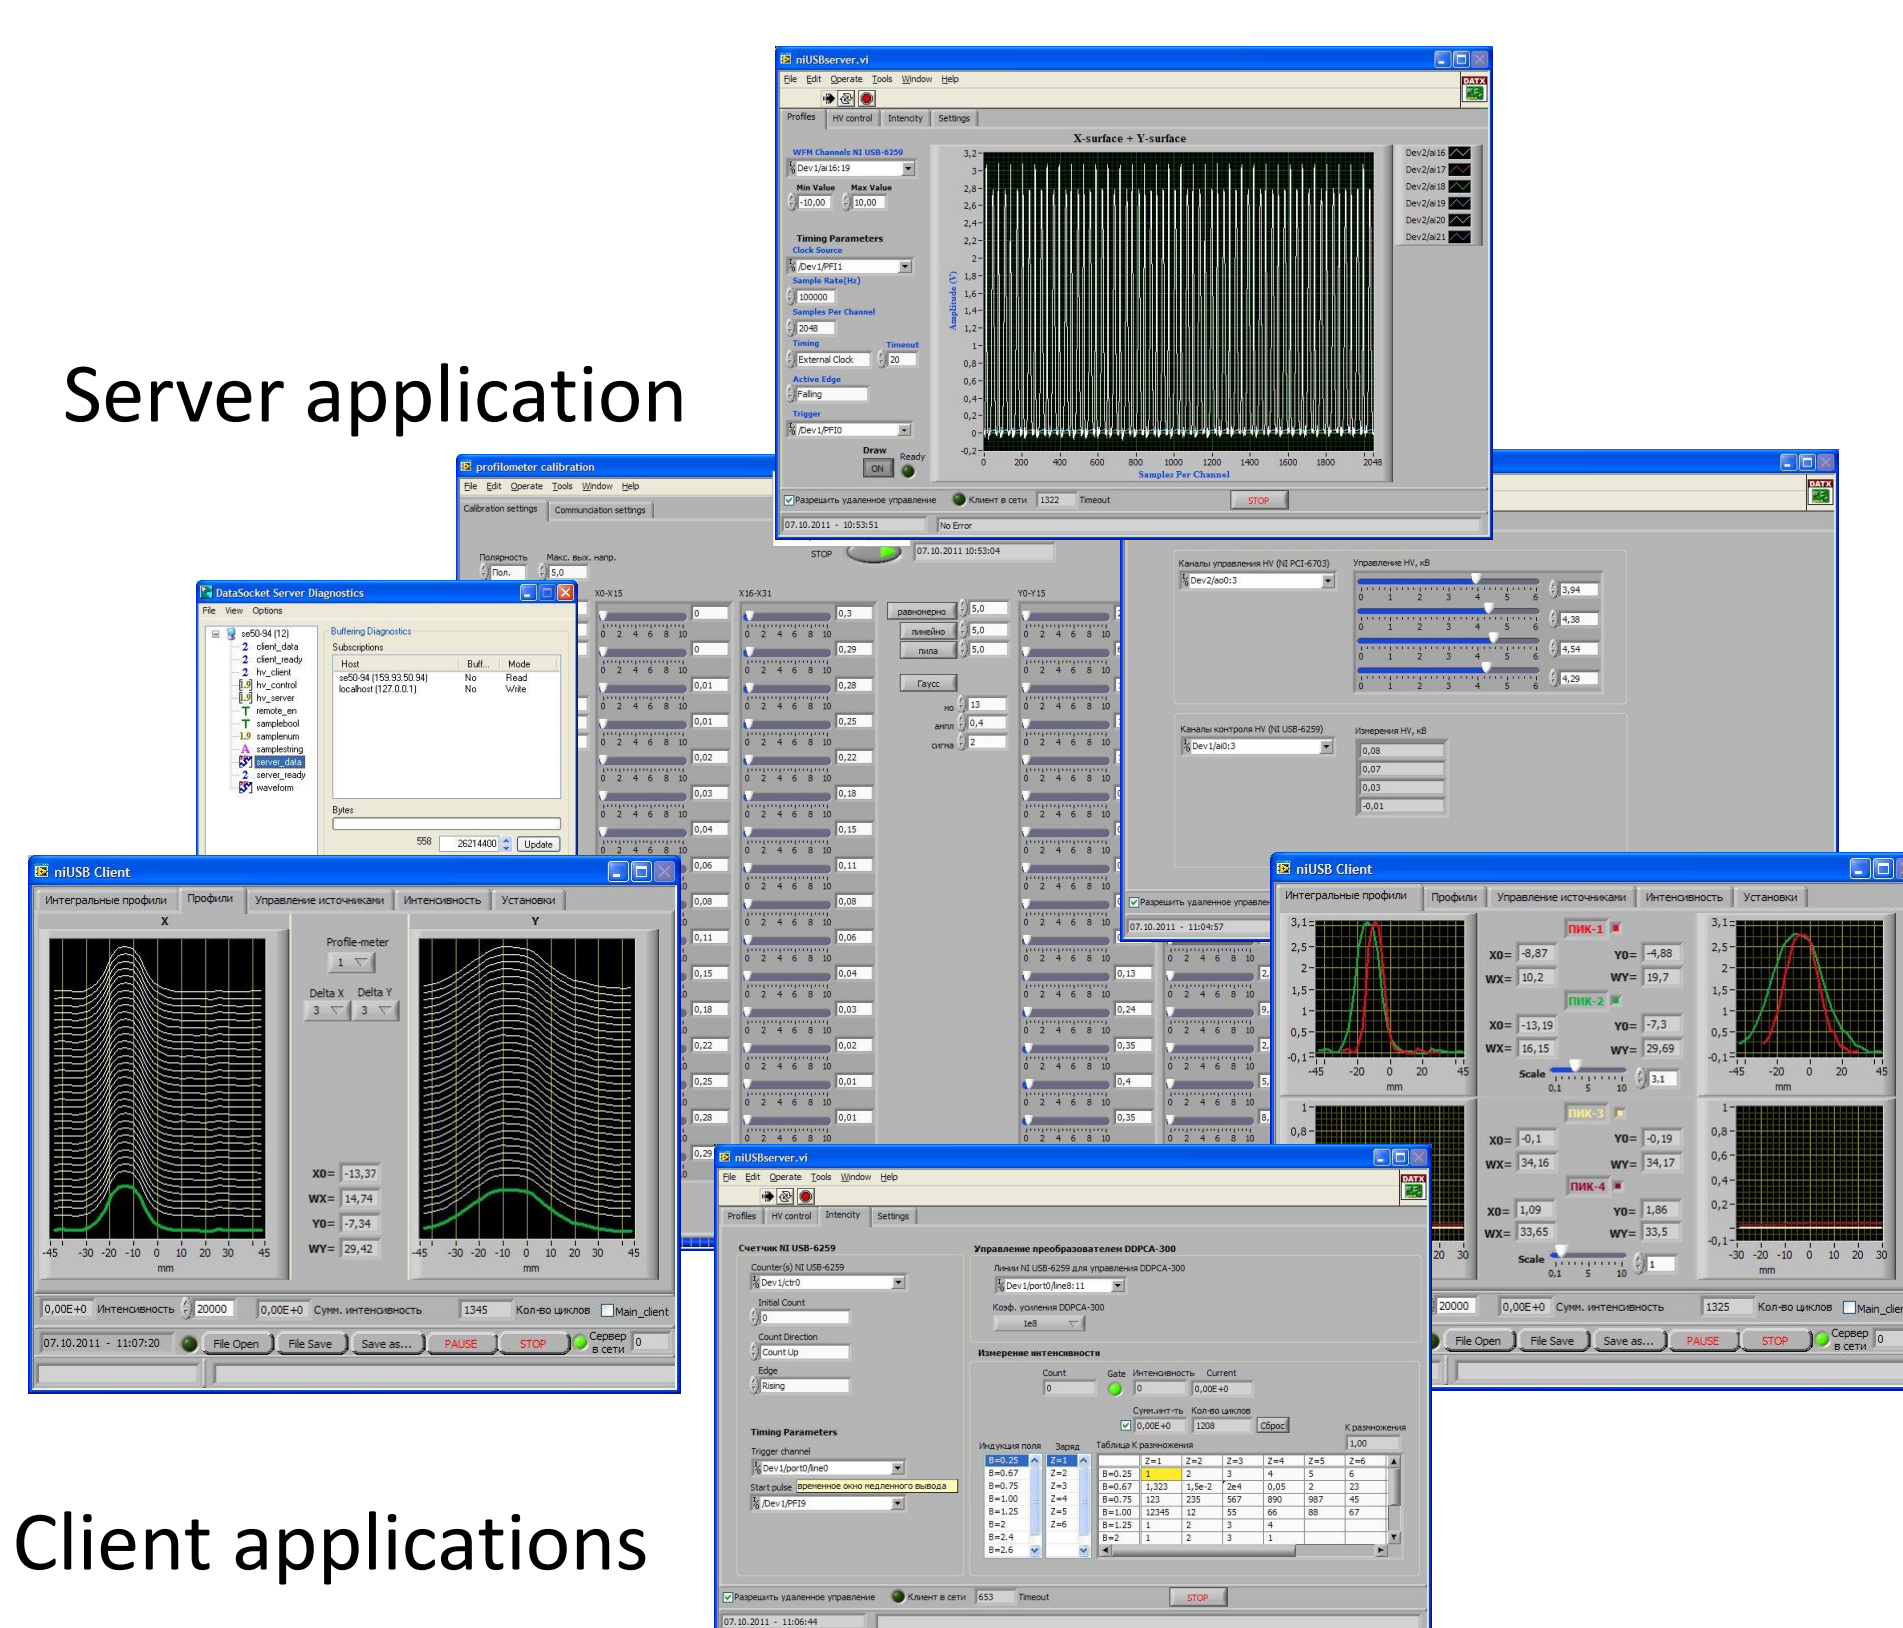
Server application

Client applications

niUSBserver.vi
File Edit Operate Tools Window Help
Profiles HV control Intencity Settings
X-surface + Y-surface
WFM Channels NI USB-6259
Dev1/ai16:19
Min Value -10,00
Max Value 10,00
Timing Parameters
Clock Source /Dev1/PFI1
Sample Rate(Hz) 100000
Samples Per Channel 2048
Timing External Clock
Timeout 20
Active Edge Falling
Trigger /Dev1/PFI0
Draw ON
Ready
Amplitude (V)
Samples Per Channel
Dev2/ai16
Dev2/ai17
Dev2/ai18
Dev2/ai19
Dev2/ai20
Dev2/ai21
Разрешить удаленное управление
Клиент в сети 1322 Timeout
STOP
07.10.2011 - 10:53:51
No Error

profilometer calibration
File Edit Operate Tools Window Help
Calibration settings Communication settings
Полярность Пол.
Макс. вых. напр. 5,0
STOP 07.10.2011 10:53:04
X0-X15 X16-X31 Y0-Y15
равномерно линейно пила Гаусс
мо амп сигма
Каналы управления HV (NI PCI-6703) Dev2/ao0:3
Управление HV, кВ 3,94 4,38 4,54 4,29
Каналы контроля HV (NI USB-6259) Dev1/ai0:3
Измерения HV, кВ 0,08 0,07 0,03 -0,01
Разрешить удаленное управле
07.10.2011 - 11:04:57

DataSocket Server Diagnostics
File View Options
se50-94 (12)
client_data
client_ready
hv_client
hv_control
hv_server
remote_en
samplebool
samplenum
samplestring
server_data
server_ready
waveform
Buffering Diagnostics
Subscriptions
Host Buff... Mode
se50-94 (159.93.50.94) No Read
localhost (127.0.0.1) No Write
Bytes
558 26214400 Update

niUSB Client
Интегральные профили Профили Управление источниками Интенсивность Установки
X Y
Profile-meter 1
Delta X 3 Delta Y 3
X0= -13,37
WX= 14,74
Y0= -7,34
WY= 29,42
mm
0,00E+0 Интенсивность 20000 0,00E+0 Сумм. интенсивность 1345 Кол-во циклов Main_client
07.10.2011 - 11:07:20 File Open File Save Save as... PAUSE STOP Сервер в сети 0

niUSB Client
Интегральные профили Профили Управление источниками Интенсивность Установки
ПИК-1 X0= -8,87 Y0= -4,88 WX= 10,2 WY= 19,7
ПИК-2 X0= -13,19 Y0= -7,3 WX= 16,15 WY= 29,69
Scale 3,1
ПИК-3 X0= -0,1 Y0= -0,19 WX= 34,16 WY= 34,17
ПИК-4 X0= 1,09 Y0= 1,86 WX= 33,65 WY= 33,5
Scale 1
mm
20000 0,00E+0 Сумм. интенсивность 1325 Кол-во циклов Main_clie
File Open File Save Save as... PAUSE STOP Сервер в сети 0

niUSBserver.vi
File Edit Operate Tools Window Help
Profiles HV control Intencity Settings
Счетчик NI USB-6259
Counter(s) NI USB-6259 Dev1/ctr0
Initial Count 0
Count Direction Count Up
Edge Rising
Timing Parameters
Trigger channel Dev1/port0/line0
Start pulse временное окно медленного вывода /Dev1/PFI9
Управление преобразователем DDPCA-300
Линии NI USB-6259 для управления DDPCA-300 Dev1/port0/line8:11
Коэф. усиления DDPCA-300 1e8
Измерение интенсивности
Count 0 Gate Интенсивность 0 Current 0,00E+0
Сумм.инт-ть 0,00E+0 Кол-во циклов 1208 Сброс
К размножения 1,00
Индукция поля Заряд Таблица К размножения

| | Z=1 | Z=2 | Z=3 | Z=4 | Z=5 | Z=6 |
|---|---|---|---|---|---|---|
| B=0.25 | 1 | 2 | 3 | 4 | 5 | 6 |
| B=0.67 | 1,323 | 1,5e-2 | 2e4 | 0,05 | 2 | 23 |
| B=0.75 | 123 | 235 | 567 | 890 | 987 | 45 |
| B=1.00 | 12345 | 12 | 55 | 66 | 88 | 67 |
| B=1.25 | 1 | 2 | 3 | 4 | | |
| B=2 | 1 | 2 | 3 | 1 | | |

B=0.25 B=0.67 B=0.75 B=1.00 B=1.25 B=2 B=2.4 B=2.6
Z=1 Z=2 Z=3 Z=4 Z=5 Z=6
Разрешить удаленное управление Клиент в сети 653 Timeout STOP
07.10.2011 - 11:06:44